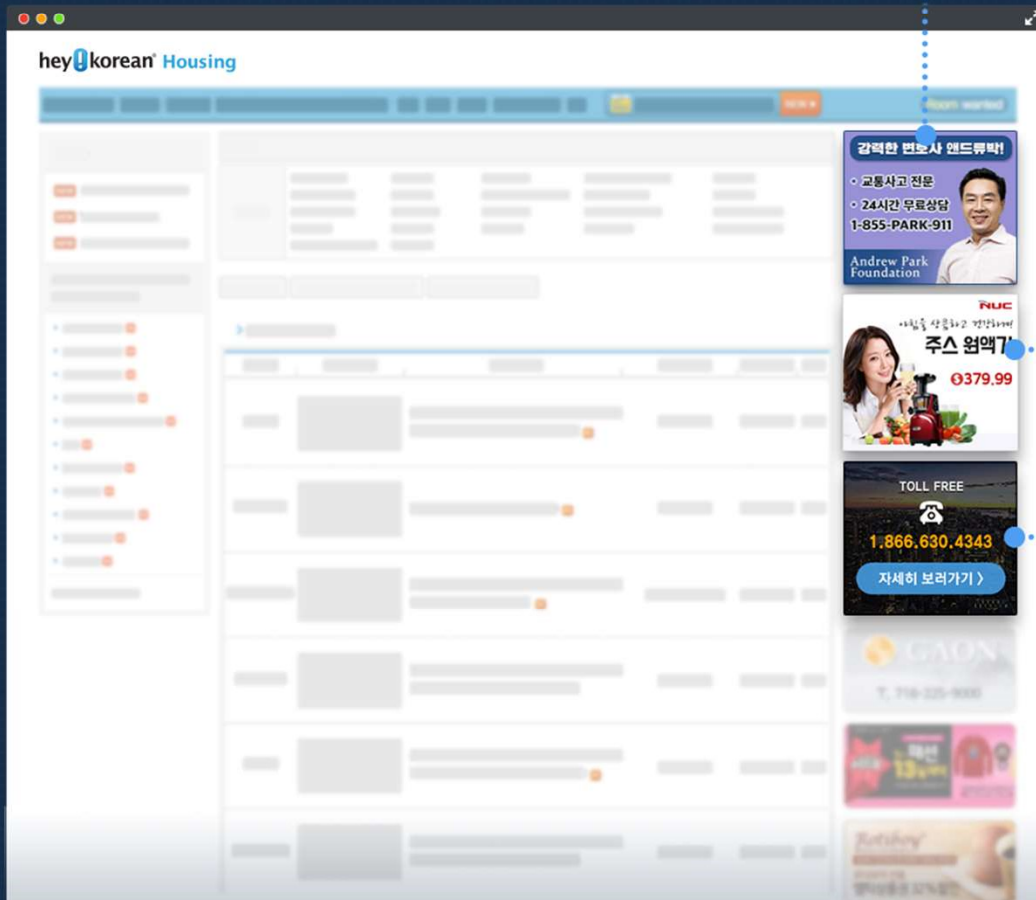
hey!korean Housing

Room wanted

강력한 변호사 앤드류박!
• 교통사고 전문
• 24시간 무료상담
1-855-PARK-911
Andrew Park Foundation

NUC
아침을 상큼하고 건강하게
주스 원액기
$379.99

TOLL FREE
1.866.630.4343
자세히 보러가기 〉

GAON
T. 718-325-9000